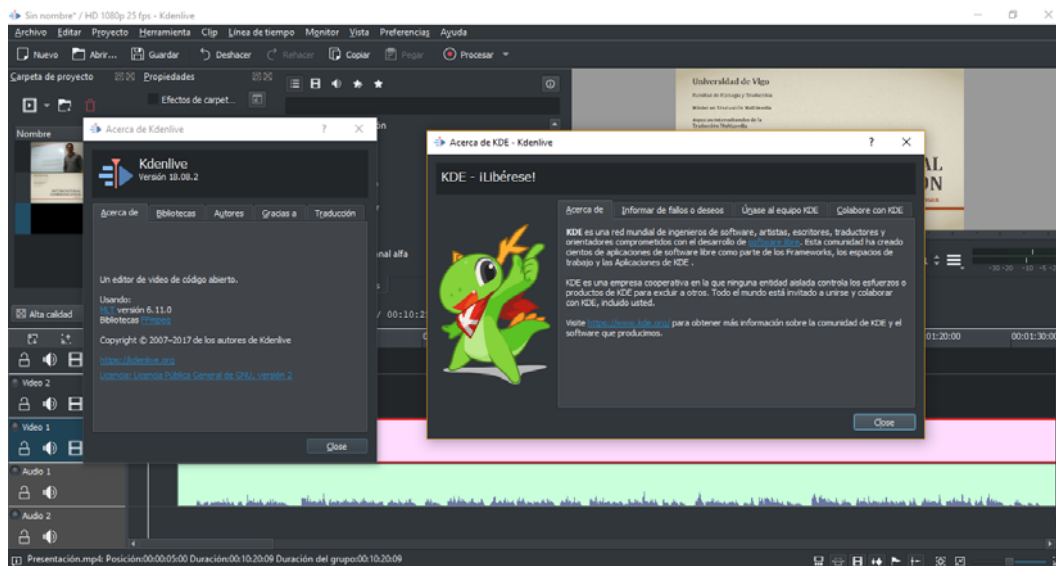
Sin nombre* / HD 1080p 25 fps - Kdenlive

Archivo Editar Proyecto Herramienta Clip Línea de tiempo Monitor Vista Preferencias Ayuda

Nuevo Abrir... Guardar Deshacer Rehacer Copiar Pegar Procesar

Carpeta de proyecto Propiedades

Efectos de carpet...

Nombre

Universidad de Vigo

AL
ON

Alta calidad

/ 00:10:2

onal alfa

on

01:20:00 00:01:30:00

Video 2

Video 1

Audio 1

Audio 2

Acerca de Kdenlive ? ✕

Kdenlive
Versión 18.08.2

Acerca de Bibliotecas Autores Gracias a Traducción

Un editor de vídeo de código abierto.

Usando:
MLT versión 6.11.0
Bibliotecas FFmpeg

Copyright © 2007–2017 de los autores de Kdenlive

https://kdenlive.org

Licencia: Licencia Pública General de GNU, versión 2

Close

Acerca de KDE - Kdenlive ? ✕

KDE - ¡Libérese!

Acerca de Informar de fallos o deseos Únase al equipo KDE Colabore con KDE

KDE es una red mundial de ingenieros de software, artistas, escritores, traductores y orientadores comprometidos con el desarrollo de software libre. Esta comunidad ha creado cientos de aplicaciones de software libre como parte de los Frameworks, los espacios de trabajo y las Aplicaciones de KDE.

KDE es una empresa cooperativa en la que ninguna entidad aislada controla los esfuerzos o productos de KDE para excluir a otros. Todo el mundo está invitado a unirse y colaborar con KDE, incluido usted.

Visite https://www.kde.org/ para obtener más información sobre la comunidad de KDE y el software que producimos.

Close

Presentación.mp4: Posición:00:00:05:00 Duración:00:10:20:09 Duración del grupo:00:10:20:09